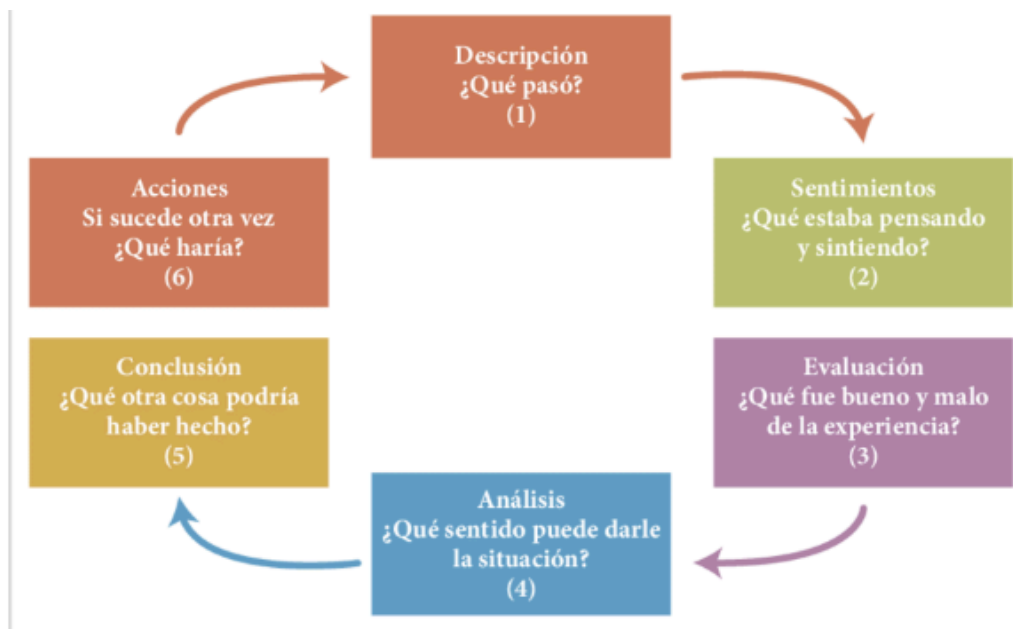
Descripción
¿Qué pasó?
(1)

Sentimientos
¿Qué estaba pensando y sintiendo?
(2)

Evaluación
¿Qué fue bueno y malo de la experiencia?
(3)

Análisis
¿Qué sentido puede darle la situación?
(4)

Conclusión
¿Qué otra cosa podría haber hecho?
(5)

Acciones
Si sucede otra vez
¿Qué haría?
(6)